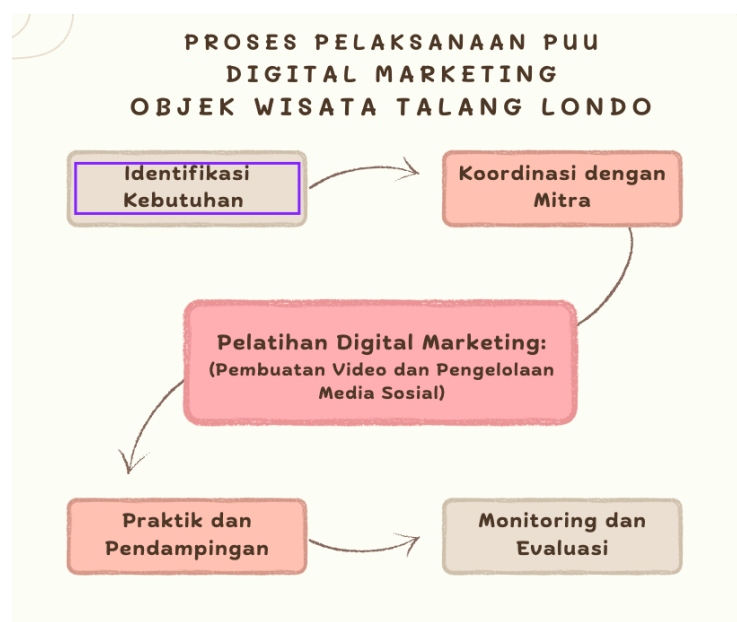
PROSES PELAKSANAAN PUU
DIGITAL MARKETING
OBJEK WISATA TALANG LONDO

Identifikasi Kebutuhan

Koordinasi dengan Mitra

Pelatihan Digital Marketing:
(Pembuatan Video dan Pengelolaan Media Sosial)

Praktik dan Pendampingan

Monitoring dan Evaluasi